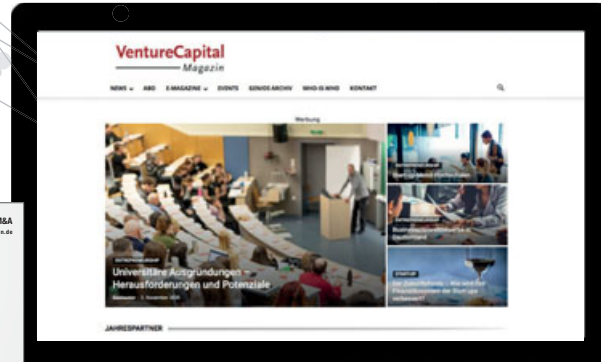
VentureCapital
Magazin

NEWS ⌄ ABO E-MAGAZINE ⌄ EVENTS GENIOS ARCHIV WHO IS WHO KONTAKT

Werbung

ENTREPRENEURSHIP
Universitäre Ausgründungen – Herausforderungen und Potenziale
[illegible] 3. November 2025

ENTREPRENEURSHIP
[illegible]

ENTREPRENEURSHIP
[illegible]

STARTUP
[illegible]

JAHRESPARTNER

M&A
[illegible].de